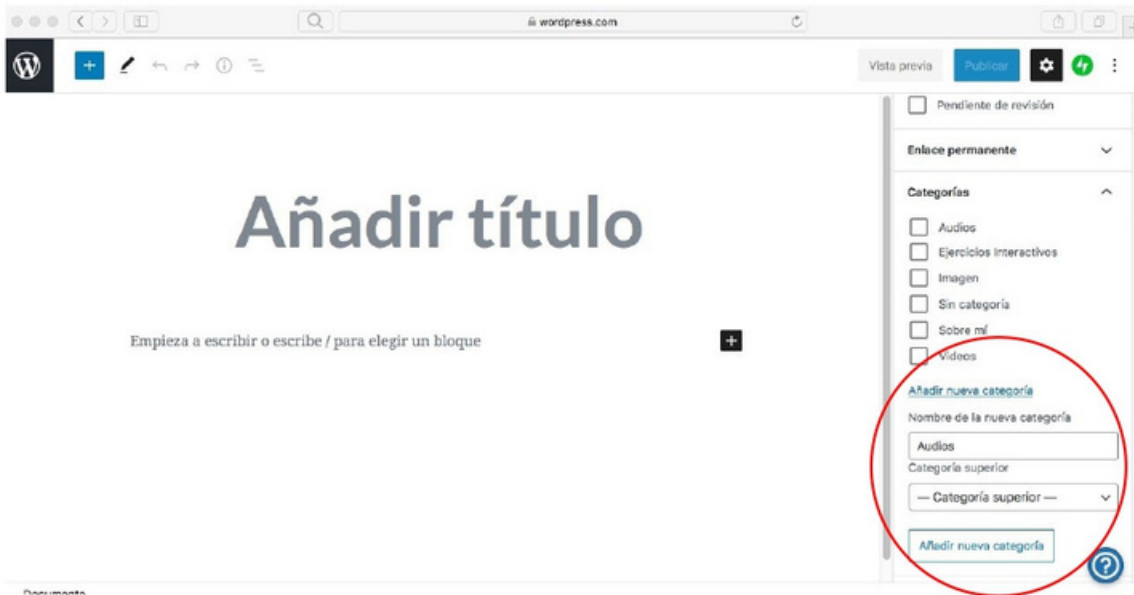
wordpress.com

Vista previa
Publicar

Pendiente de revisión

Enlace permanente

Categorías

Audios
Ejercicios interactivos
Imagen
Sin categoría
Sobre mí
Videos

Añadir nueva categoría
Nombre de la nueva categoría
Audios
Categoría superior
— Categoría superior —
Añadir nueva categoría

Añadir título

Empieza a escribir o escribe / para elegir un bloque

Documento